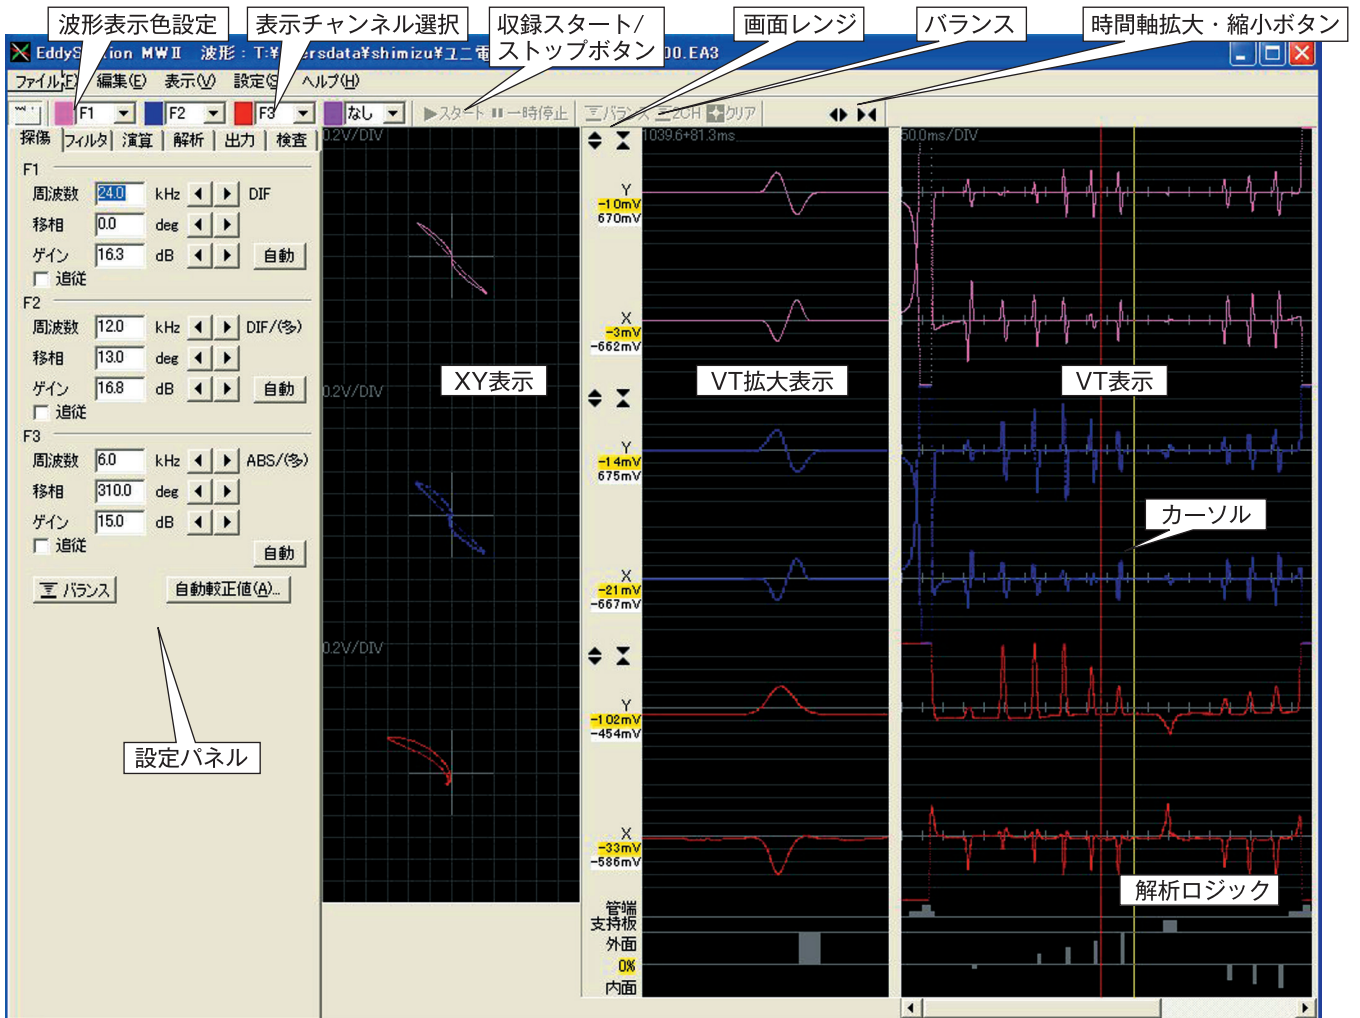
波形表示色設定
表示チャンネル選択
収録スタート/ストップボタン
画面レンジ
バランス
時間軸拡大・縮小ボタン

EddyS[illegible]ion MWⅡ 波形：T:¥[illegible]ersdata¥shimizu¥ユニ電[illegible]00.EA3

ファイル(F) 編集(E) 表示(V) 設定(S) ヘルプ(H)

F1 F2 F3 なし ▶スタート ⏸一時停止 バランス 2CH クリア

探傷 フィルタ 演算 解析 出力 検査

F1
周波数 24.0 kHz DIF
移相 0.0 deg
ゲイン 16.3 dB 自動
追従

F2
周波数 12.0 kHz DIF/(多)
移相 13.0 deg
ゲイン 16.8 dB 自動
追従

F3
周波数 6.0 kHz ABS/(多)
移相 310.0 deg
ゲイン 15.0 dB
追従
自動

バランス 自動較正値(A)...

設定パネル

0.2V/DIV
0.2V/DIV
0.2V/DIV

XY表示
VT拡大表示
VT表示
カーソル
解析ロジック

1039.6+81.3ms
50.0ms/DIV

Y
-10mV
670mV

X
-3mV
-662mV

Y
-14mV
675mV

X
-21mV
-667mV

Y
-102mV
-454mV

X
-33mV
-586mV

管端
支持板
外面
0%
内面